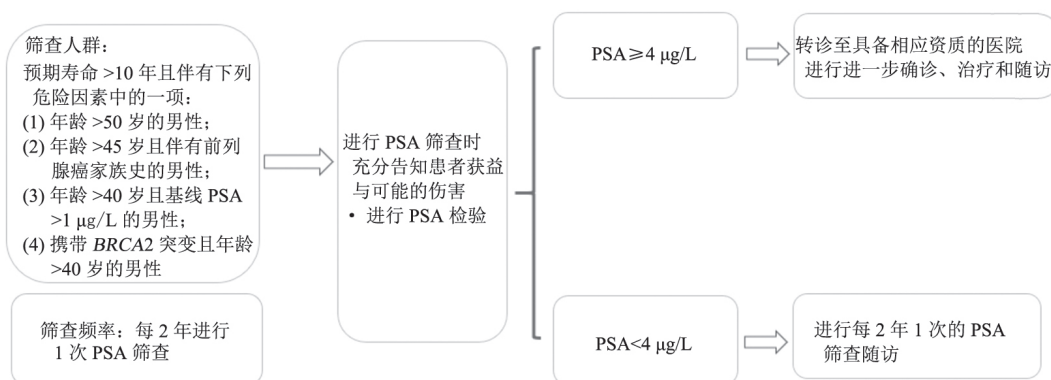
筛查人群：
预期寿命 >10 年且伴有下列危险因素中的一项：
(1) 年龄 >50 岁的男性；
(2) 年龄 >45 岁且伴有前列腺癌家族史的男性；
(3) 年龄 >40 岁且基线 PSA >1 μg/L 的男性；
(4) 携带 *BRCA*2 突变且年龄 >40 岁的男性

筛查频率：每 2 年进行 1 次 PSA 筛查

进行 PSA 筛查时充分告知患者获益与可能的伤害
• 进行 PSA 检验

PSA≥4 μg/L

转诊至具备相应资质的医院进行进一步确诊、治疗和随访

PSA<4 μg/L

进行每 2 年 1 次的 PSA 筛查随访